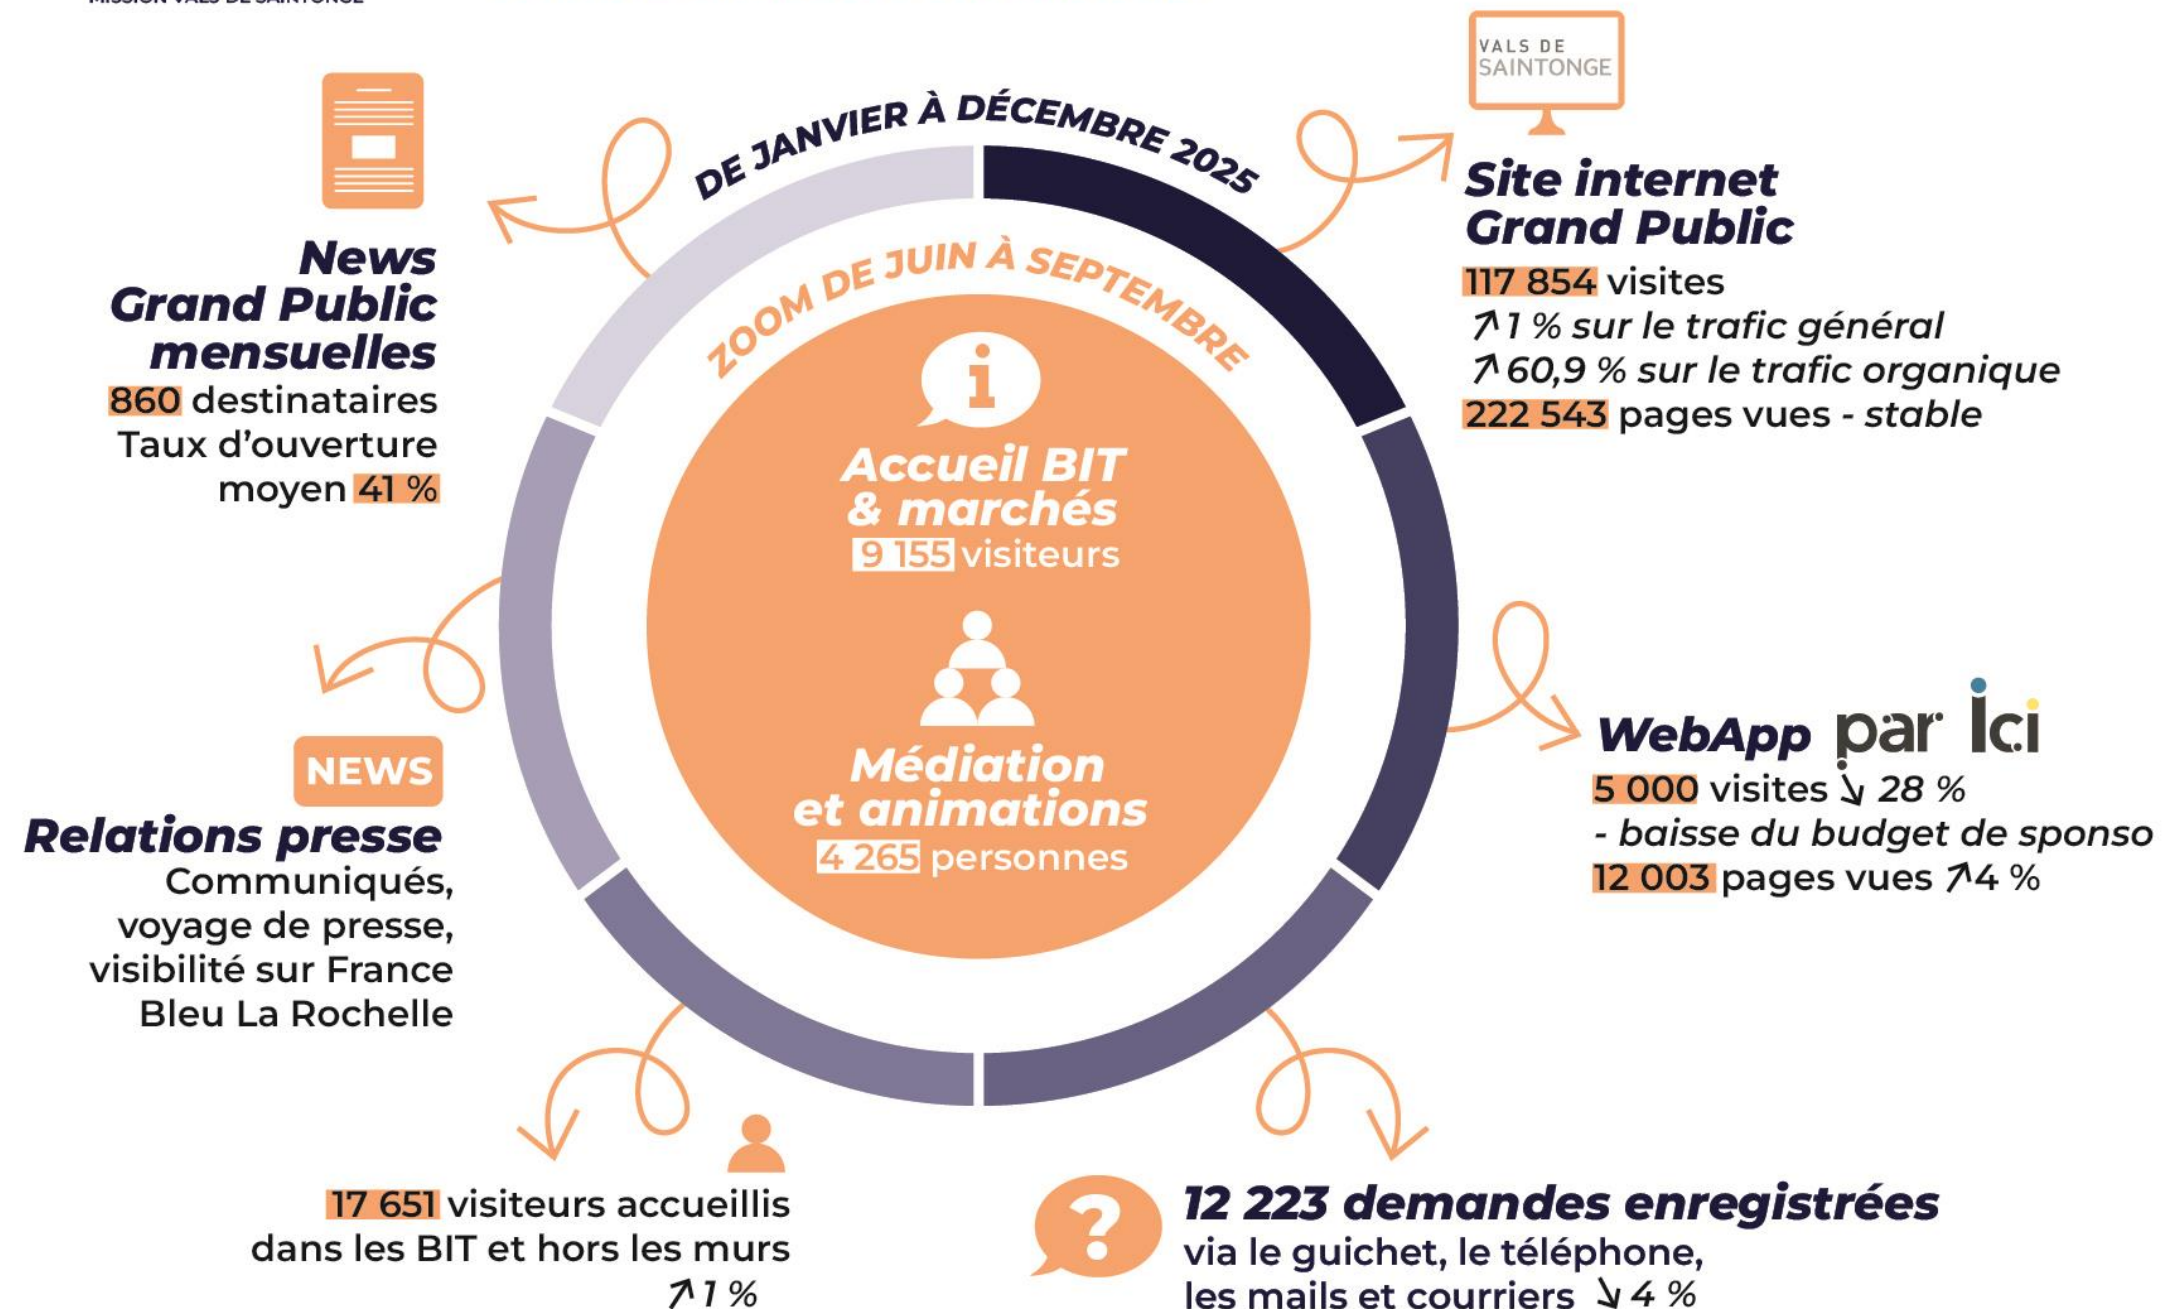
VALS DE SAINTONGE

DE JANVIER À DÉCEMBRE 2025

ZOOM DE JUIN À SEPTEMBRE

News Grand Public mensuelles
860 destinataires
Taux d'ouverture moyen 41 %

Site internet Grand Public
117 854 visites
↗1 % sur le trafic général
↗60,9 % sur le trafic organique
222 543 pages vues - stable

Accueil BIT & marchés
9 155 visiteurs

Médiation et animations
4 265 personnes

NEWS
Relations presse
Communiqués, voyage de presse, visibilité sur France Bleu La Rochelle

WebApp par ici
5 000 visites ↘ 28 %
- baisse du budget de sponso
12 003 pages vues ↗4 %

17 651 visiteurs accueillis dans les BIT et hors les murs
↗1 %

12 223 demandes enregistrées
via le guichet, le téléphone, les mails et courriers ↘4 %